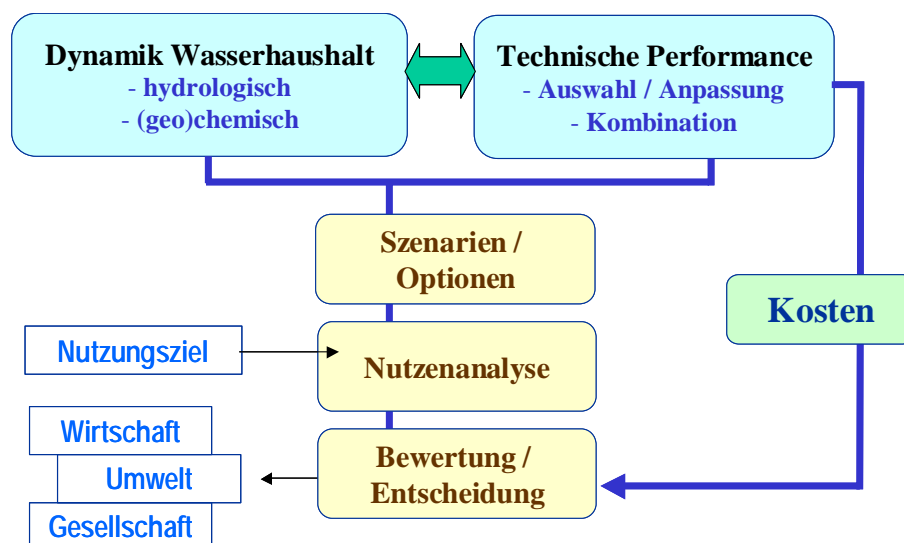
Dynamik Wasserhaushalt
- hydrologisch
- (geo)chemisch

Technische Performance
- Auswahl / Anpassung
- Kombination

Szenarien / Optionen

Kosten

Nutzungsziel

Nutzenanalyse

Wirtschaft
Umwelt
Gesellschaft

Bewertung / Entscheidung